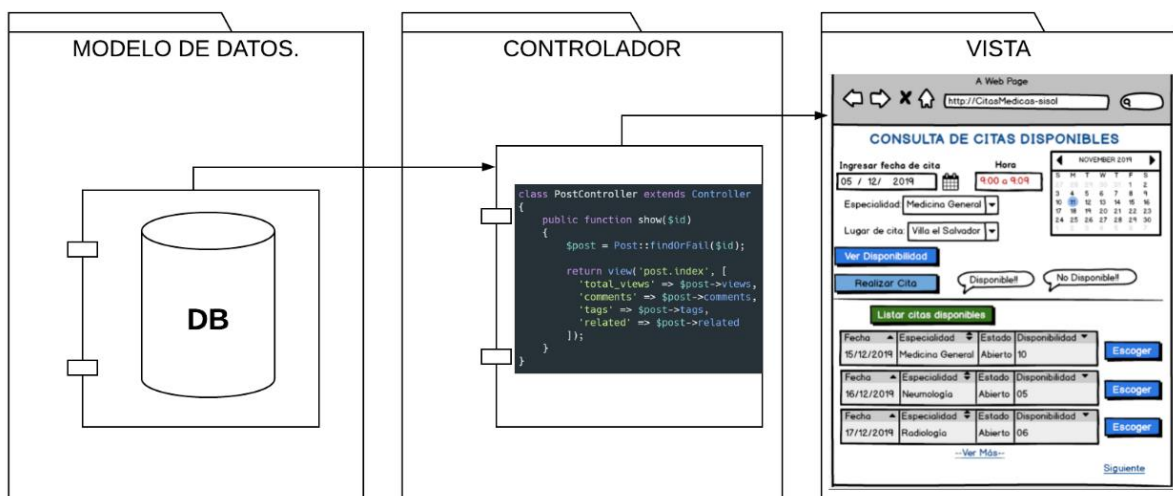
MODELO DE DATOS.

DB

CONTROLADOR

class PostController extends Controller
{
    public function show($id)
    {
        $post = Post::findOrFail($id);

        return view('post.index', [
          'total_views' => $post->views,
          'comments' => $post->comments,
          'tags' => $post->tags,
          'related' => $post->related
        ]);
    }
}

VISTA

A Web Page

http://CitasMedicas-sisol

CONSULTA DE CITAS DISPONIBLES

Ingresar fecha de cita

05 / 12 / 2019

Hora

9:00 a 9:09

NOVEMBER 2019

| S | M | T | W | T | F | S |
|---|---|---|---|---|---|---|
| | | | | | 1 | 2 |
| 3 | 4 | 5 | 6 | 7 | 8 | 9 |
| 10 | 11 | 12 | 13 | 14 | 15 | 16 |
| 17 | 18 | 19 | 20 | 21 | 22 | 23 |
| 24 | 25 | 26 | 27 | 28 | 29 | 30 |

Especialidad: Medicina General

Lugar de cita: Villa el Salvador

Ver Disponibilidad

Realizar Cita

Disponible!!

No Disponible!!

Listar citas disponibles

| Fecha | Especialidad | Estado | Disponibilidad |
|---|---|---|---|
| 15/12/2019 | Medicina General | Abierto | 10 |

Escoger

| Fecha | Especialidad | Estado | Disponibilidad |
|---|---|---|---|
| 16/12/2019 | Neumología | Abierto | 05 |

Escoger

| Fecha | Especialidad | Estado | Disponibilidad |
|---|---|---|---|
| 17/12/2019 | Radiología | Abierto | 06 |

Escoger

--Ver Más--

Siguiente